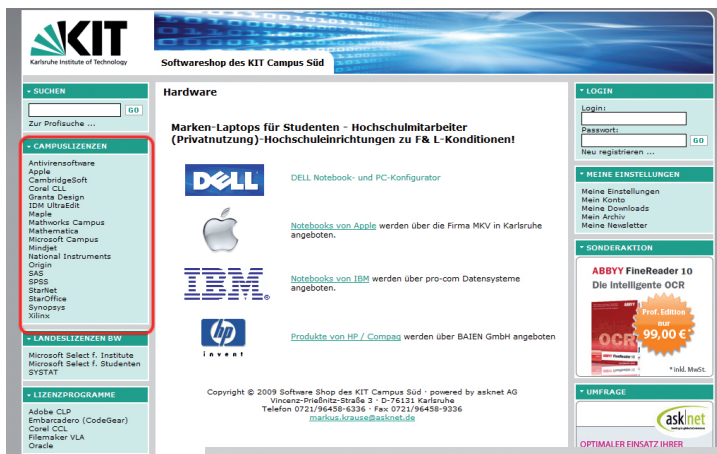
KIT
Karlsruhe Institute of Technology

Softwareshop des KIT Campus Süd

SUCHEN
GO
Zur Profisuche ...

CAMPUSLIZENZEN
Antivirensoftware
Apple
CambridgeSoft
Corel CLL
Granta Design
IDM UltraEdit
Maple
Mathworks Campus
Mathematica
Microsoft Campus
Mindjet
National Instruments
Origin
SAS
SPSS
StarNet
StarOffice
Synopsys
Xilinx

LANDESLIZENZEN BW
Microsoft Select f. Institute
Microsoft Select f. Studenten
SYSTAT

LIZENZPROGRAMME
Adobe CLP
Embarcadero (CodeGear)
Corel CCL
Filemaker VLA
Oracle

Hardware

Marken-Laptops für Studenten - Hochschulmitarbeiter (Privatnutzung)-Hochschuleinrichtungen zu F& L-Konditionen!

DELL
DELL Notebook- und PC-Konfigurator

Notebooks von Apple werden über die Firma MKV in Karlsruhe angeboten.

IBM
Notebooks von IBM werden über pro-com Datensysteme angeboten.

hp
invent
Produkte von HP / Compaq werden über BAIEN GmbH angeboten

Copyright © 2009 Software Shop des KIT Campus Süd · powered by asknet AG
Vincenz-Prießnitz-Straße 3 · D-76131 Karlsruhe
Telefon 0721/96458-6336 · Fax 0721/96458-9336
markus.krause@asknet.de

LOGIN
Login:
Passwort:
GO
Neu registrieren ...

MEINE EINSTELLUNGEN
Meine Einstellungen
Mein Konto
Meine Downloads
Mein Archiv
Meine Newsletter

SONDERAKTION
ABBYY FineReader 10
Die intelligente OCR
Prof. Edition
nur
99,00 €*
OCR
* inkl. MwSt.

UMFRAGE
asknet
OPTIMALER EINSATZ IHRER